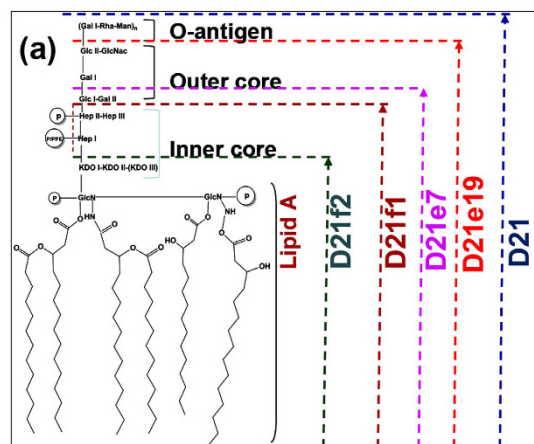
(a)

(Gal I-Rha-Man)$_n$

O-antigen

Glc II-GlcNac

Gal I

Outer core

Glc I-Gal II

P

Hep II-Hep III

PPPE

Hep I

Inner core

KDO I-KDO II-(KDO III)

P

GlcN

GlcN

P

NH

NH

HO

HO

OH

Lipid A

D21f2

D21f1

D21e7

D21e19

D21